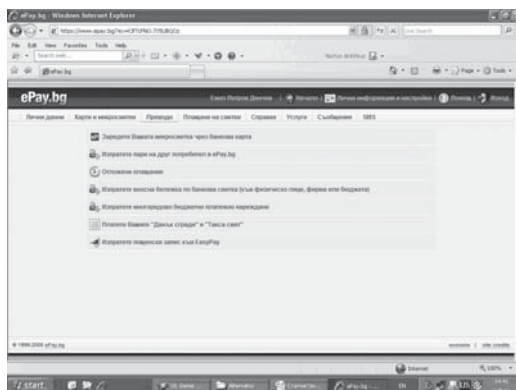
ePay.bg - Windows Internet Explorer

https://www.epay.bg/?a=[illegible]

File Edit View Favorites Tools Help

ePay.bg

Личнi данни | Карти и микросметки | Преводи | Плащане на сметки | Справки | Услуги | Съобщения | SMS

Заредете Вашата микросметка чрез банкова карта

Изпратете пари на друг потребител в ePay.bg

Отложено плащане

Изпратете вносна бележка по банкова сметка (към физическо лице, фирма или бюджета)

Изпратете многоредово бюджетно платежно нареждане

Платете Вашата "Данък сгради" и "Такса смет"

Изпратете пощенски запис към EasyPay

© 1999-2008 ePay.bg

Internet

100%

start